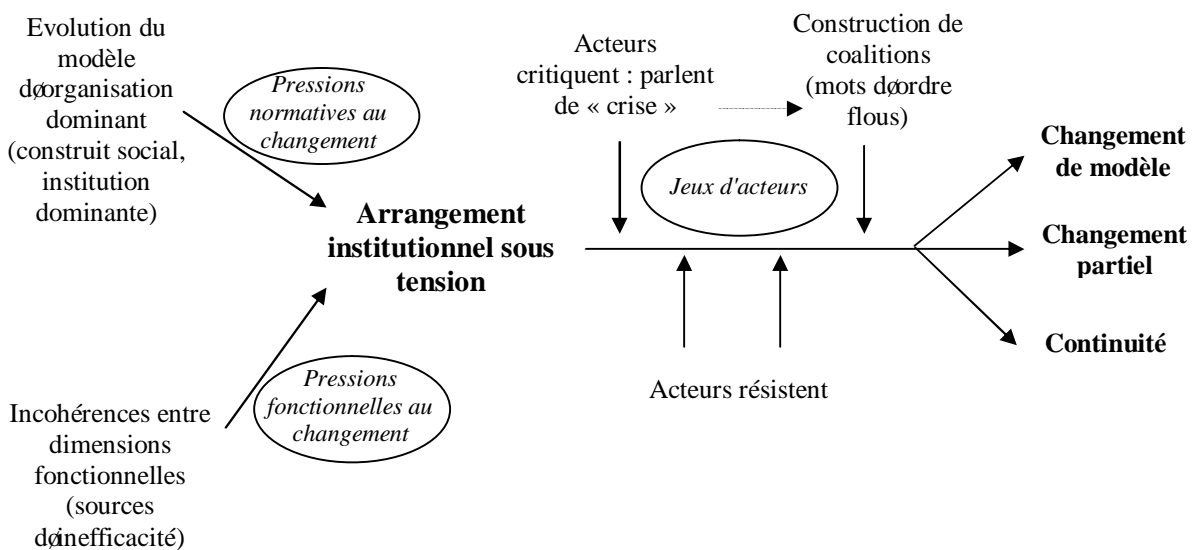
Evolution du modèle døorganisation dominant (construit social, institution dominante)

Pressions normatives au changement

Acteurs critiquent : parlent de « crise »

Construction de coalitions (mots døordre flous)

Jeux d'acteurs

Arrangement institutionnel sous tension

Changement de modèle

Changement partiel

Continuité

Pressions fonctionnelles au changement

Incohérences entre dimensions fonctionnelles (sources døinefficacité)

Acteurs résistent